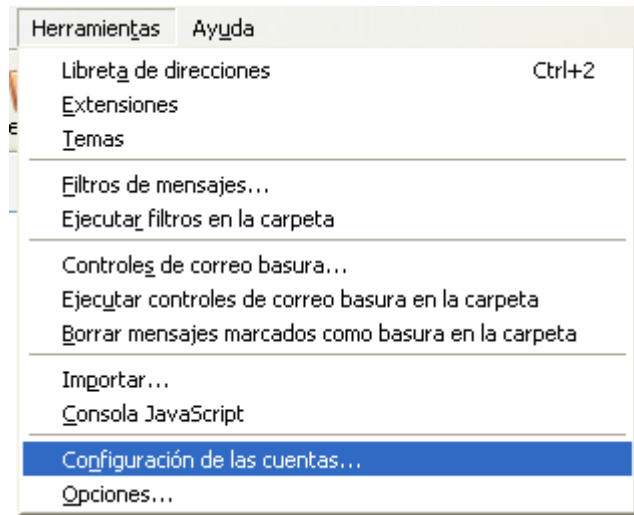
Herramientas Ayuda

Libreta de direcciones Ctrl+2
Extensiones
Temas

Filtros de mensajes...
Ejecutar filtros en la carpeta

Controles de correo basura...
Ejecutar controles de correo basura en la carpeta
Borrar mensajes marcados como basura en la carpeta

Importar...
Consola JavaScript

Configuración de las cuentas...
Opciones...